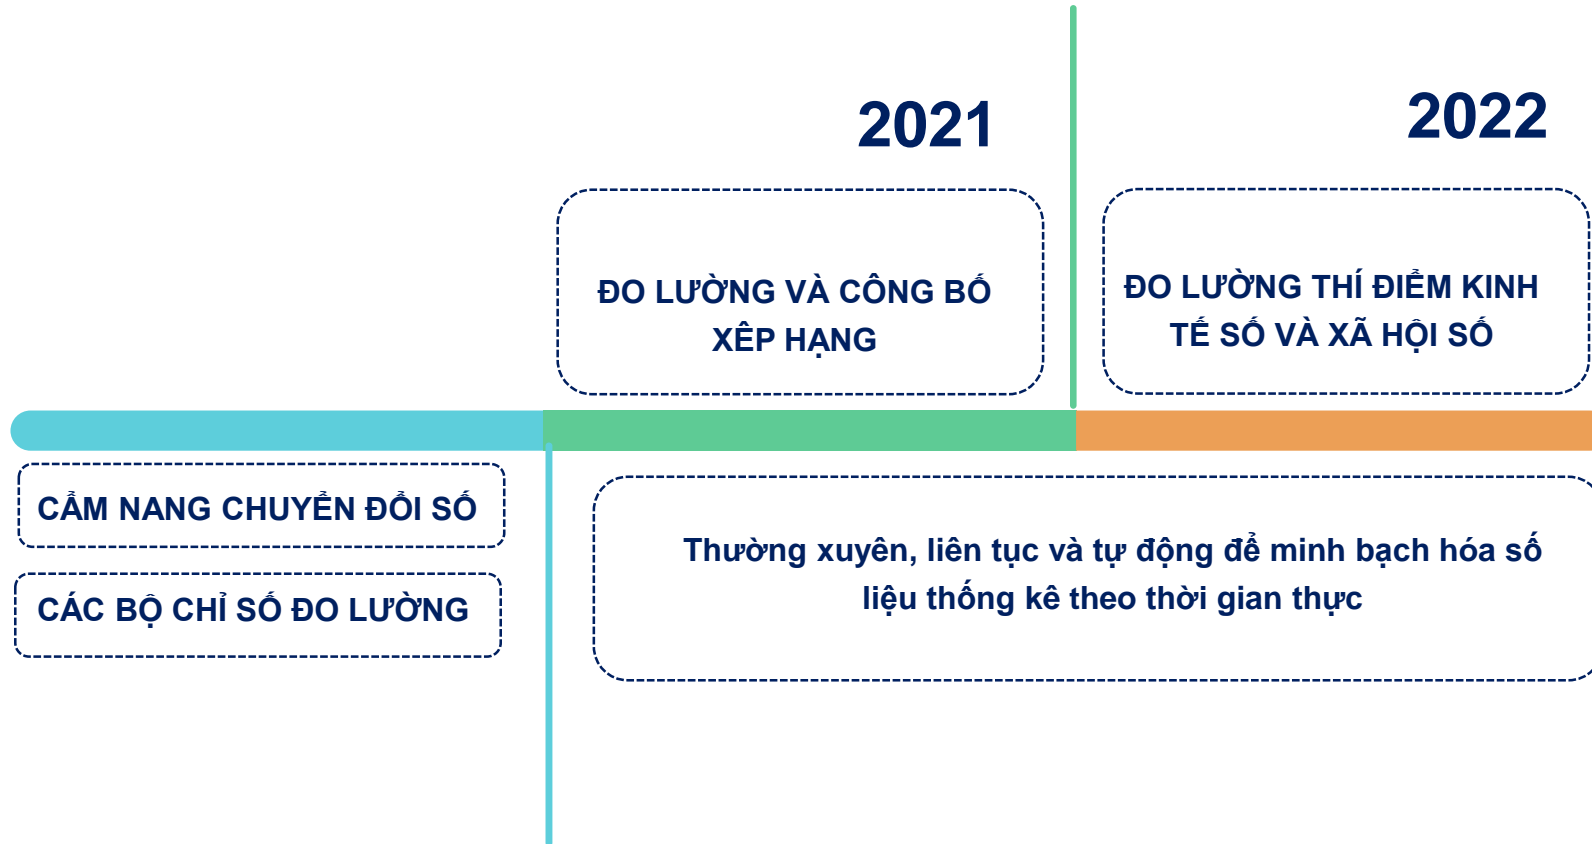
2021

2022

ĐO LƯỜNG VÀ CÔNG BỐ XẾP HẠNG

ĐO LƯỜNG THÍ ĐIỂM KINH TẾ SỐ VÀ XÃ HỘI SỐ

CẨM NANG CHUYỂN ĐỔI SỐ

CÁC BỘ CHỈ SỐ ĐO LƯỜNG

Thường xuyên, liên tục và tự động để minh bạch hóa số liệu thống kê theo thời gian thực